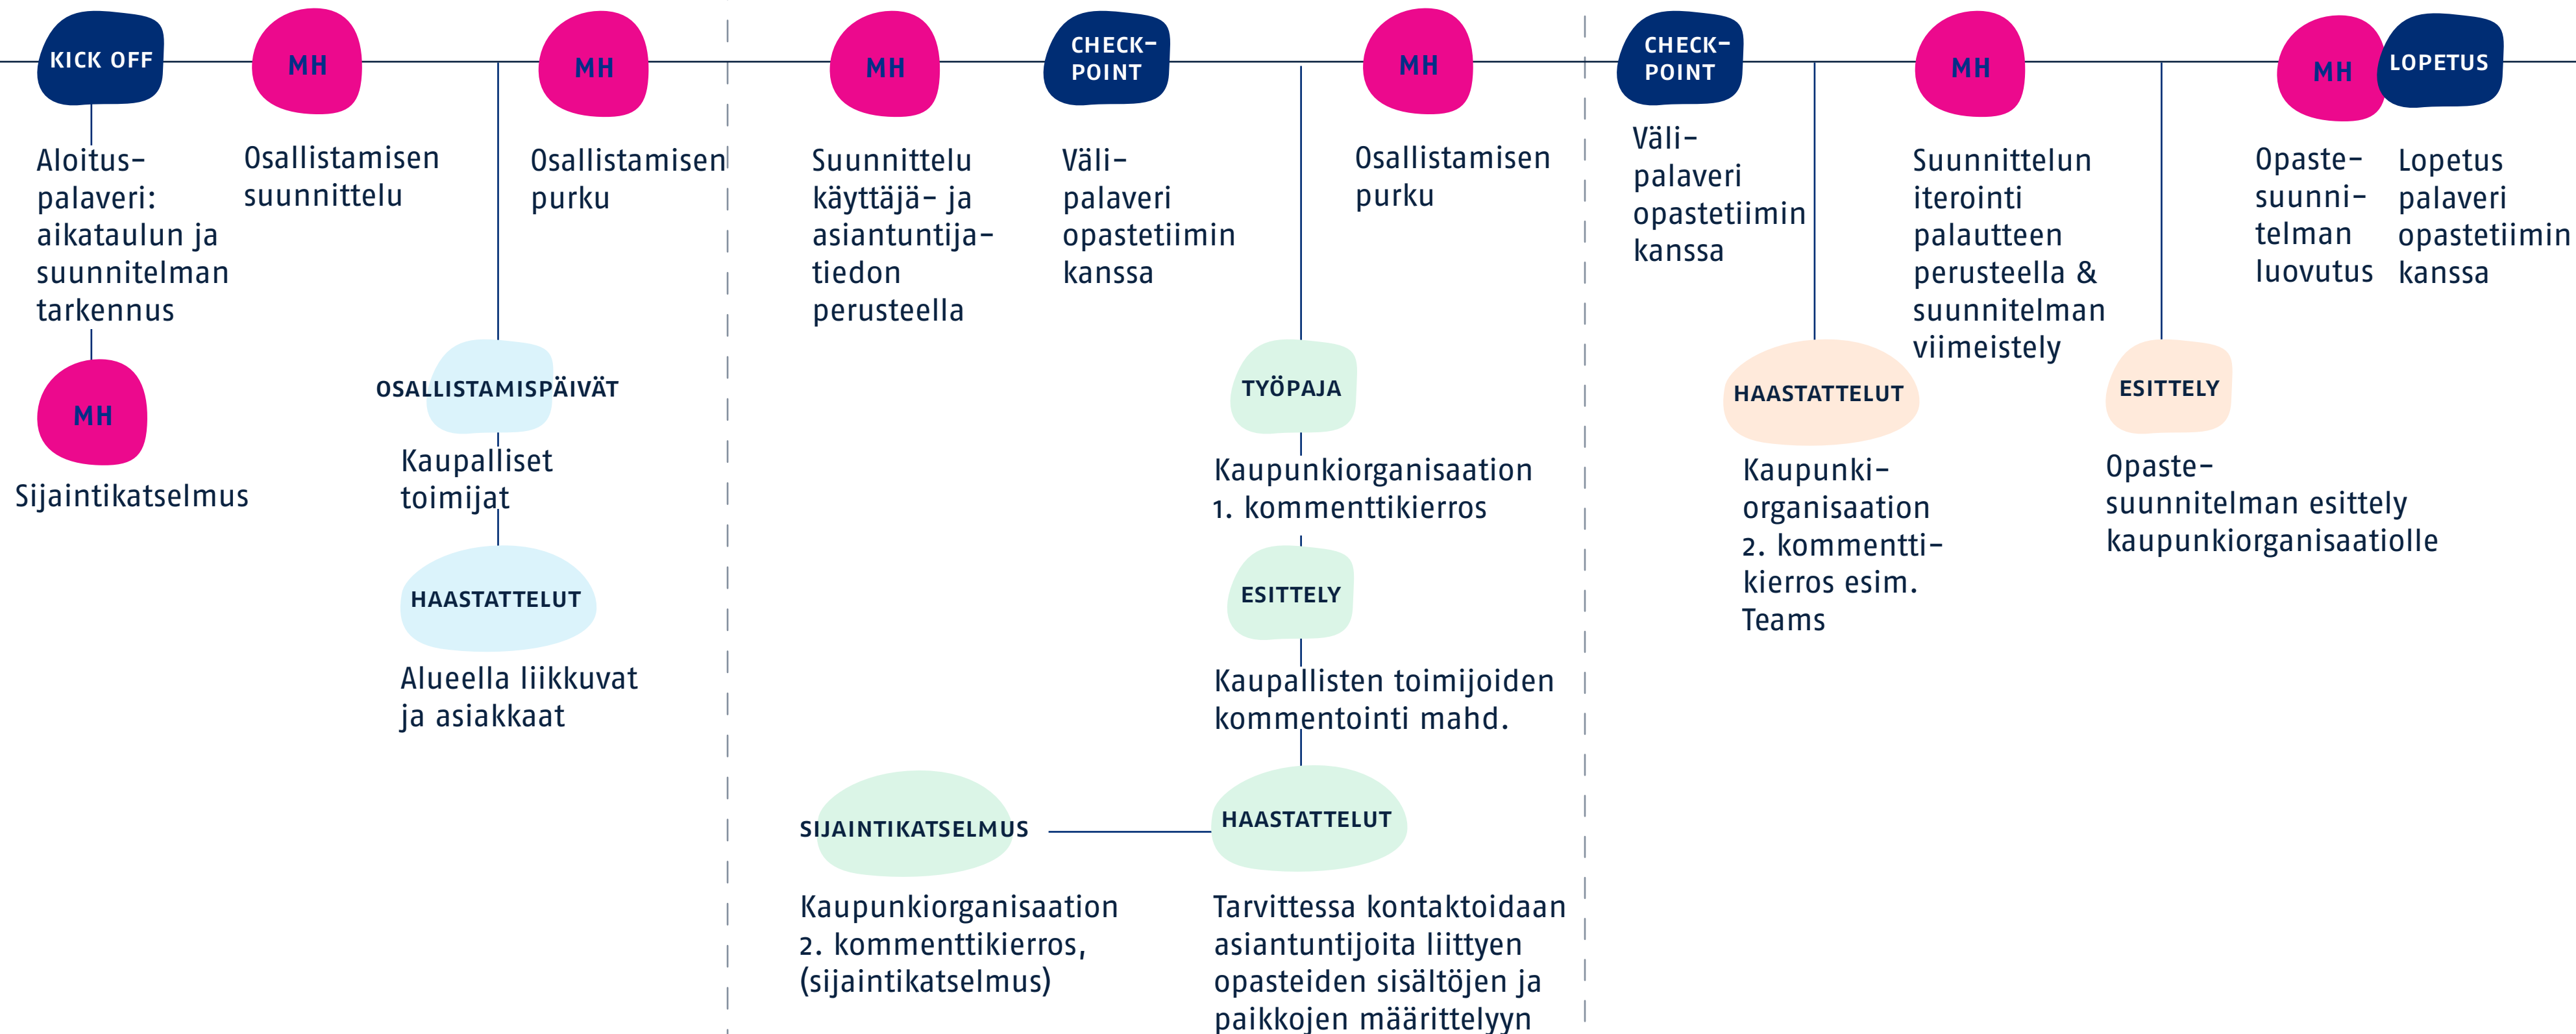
KICK OFF

Aloitus-palaveri: aikataulun ja suunnitelman tarkennus

MH

Sijaintikatselmus

MH

Osallistamisen suunnittelu

MH

Osallistamisen purku

OSALLISTAMISPÄIVÄT

Kaupalliset toimijat

HAASTATTELUT

Alueella liikkuvat ja asiakkaat

MH

Suunnittelu käyttäjä- ja asiantuntija-tiedon perusteella

CHECK-POINT

Väli-palaveri opastetiimin kanssa

MH

Osallistamisen purku

TYÖPAJA

Kaupunkiorganisaation 1. kommenttikierros

ESITTELY

Kaupallisten toimijoiden kommentointi mahd.

SIJAINTIKATSELMUS

Kaupunkiorganisaation 2. kommenttikierros, (sijaintikatselmus)

HAASTATTELUT

Tarvittessa kontaktoidaan asiantuntijoita liittyen opasteiden sisältöjen ja paikkojen määrittelyyn

CHECK-POINT

Väli-palaveri opastetiimin kanssa

HAASTATTELUT

Kaupunki-organisaation 2. kommentti-kierros esim. Teams

MH

Suunnittelun iterointi palautteen perusteella & suunnitelman viimeistely

ESITTELY

Opaste-suunnitelman esittely kaupunkiorganisaatiolle

MH

Opaste-suunni-telman luovutus

LOPETUS

Lopetus palaveri opastetiimin kanssa